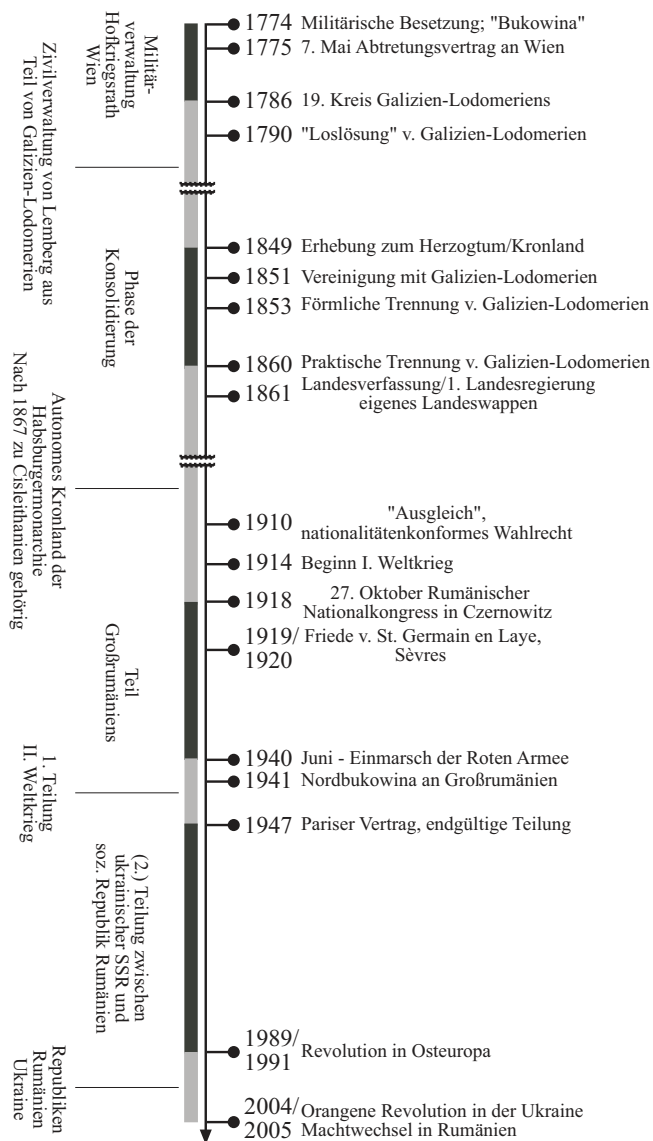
Militär-verwaltung Hofkriegsrath Wien

Zivilverwaltung von Lemberg aus Teil von Galizien-Lodomerien

Phase der Konsolidierung

Autonomes Kronland der Habsburgermonarchie Nach 1867 zu Cisleithanien gehörig

Teil Großrumäniens

1. Teilung II. Weltkrieg

(2.) Teilung zwischen ukrainischer SSR und soz. Republik Rumänien

Republiken Rumänien Ukraine

1774 Militärische Besetzung; "Bukowina"
1775 7. Mai Abtretungsvertrag an Wien
1786 19. Kreis Galizien-Lodomeriens
1790 "Loslösung" v. Galizien-Lodomerien
1849 Erhebung zum Herzogtum/Kronland
1851 Vereinigung mit Galizien-Lodomerien
1853 Förmliche Trennung v. Galizien-Lodomerien
1860 Praktische Trennung v. Galizien-Lodomerien
1861 Landesverfassung/1. Landesregierung eigenes Landeswappen
1910 "Ausgleich", nationalitätenkonformes Wahlrecht
1914 Beginn I. Weltkrieg
1918 27. Oktober Rumänischer Nationalkongress in Czernowitz
1919/1920 Friede v. St. Germain en Laye, Sèvres
1940 Juni - Einmarsch der Roten Armee
1941 Nordbukowina an Großrumänien
1947 Pariser Vertrag, endgültige Teilung
1989/1991 Revolution in Osteuropa
2004/2005 Orangene Revolution in der Ukraine Machtwechsel in Rumänien